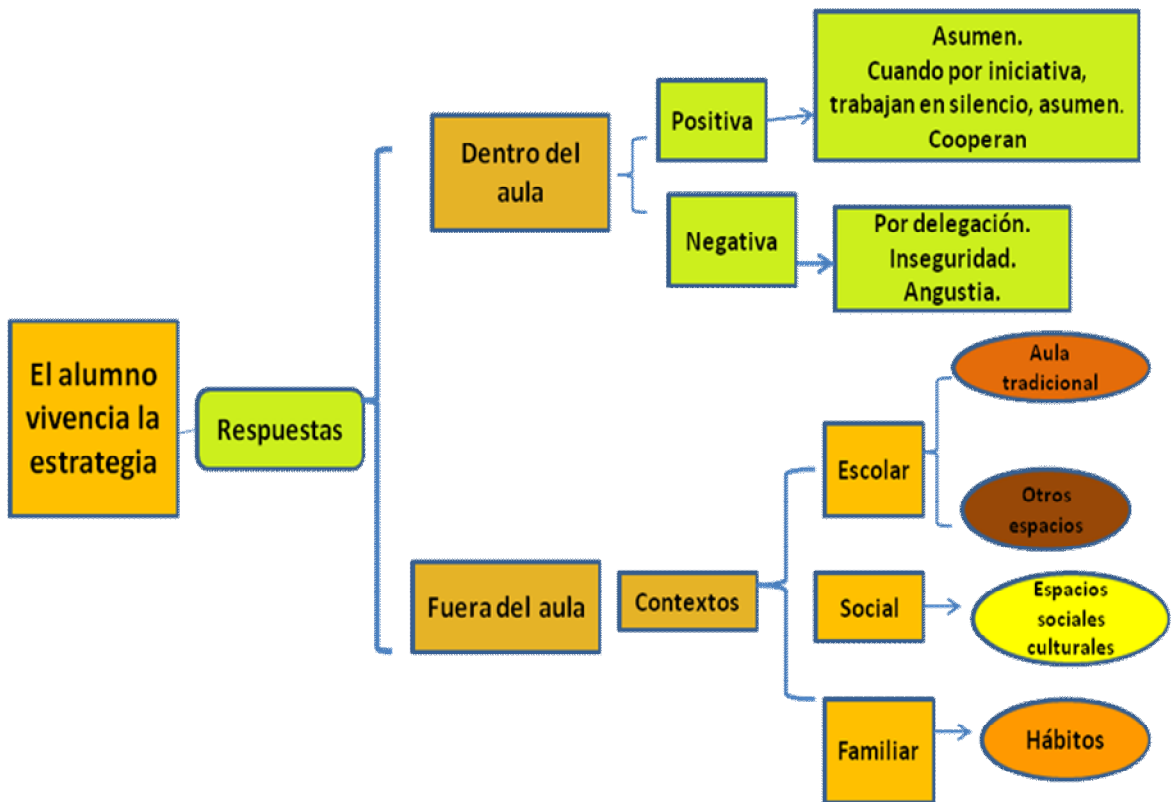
El alumno vivencia la estrategia

Respuestas

Dentro del aula

Positiva

Asumen.
Cuando por iniciativa, trabajan en silencio, asumen.
Cooperan

Negativa

Por delegación.
Inseguridad.
Angustia.

Fuera del aula

Contextos

Escolar

Aula tradicional

Otros espacios

Social

Espacios sociales culturales

Familiar

Hábitos